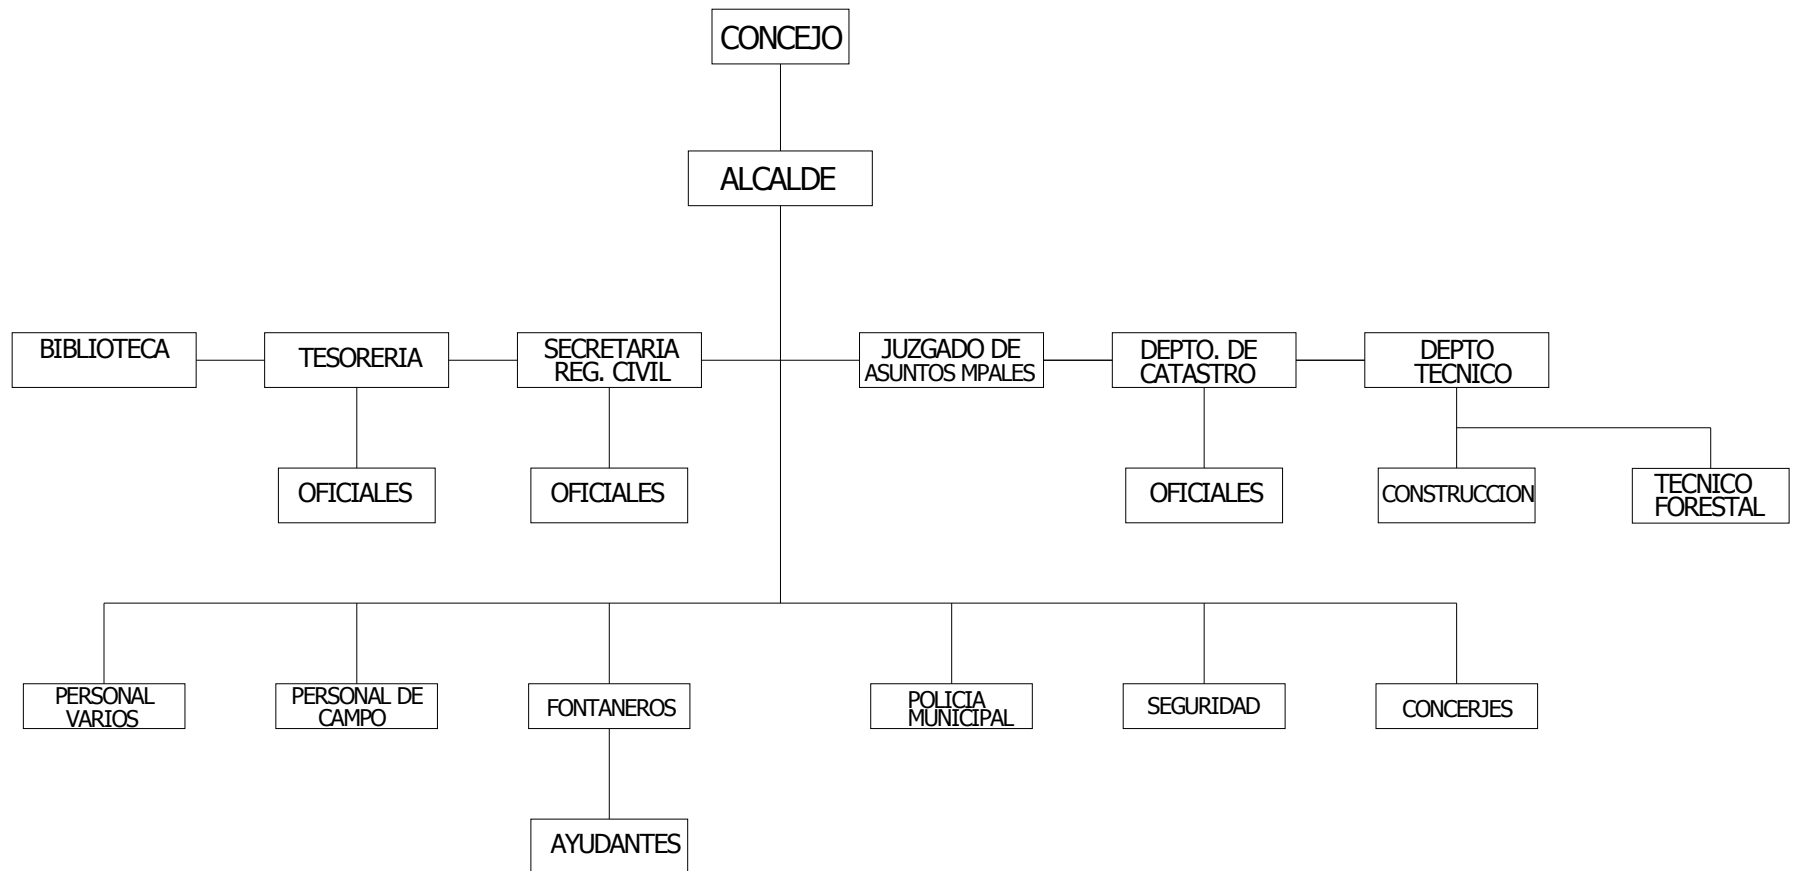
CONCEJO

ALCALDE

BIBLIOTECA

TESORERIA

SECRETARIA REG. CIVIL

JUZGADO DE ASUNTOS MPALES

DEPTO. DE CATASTRO

DEPTO TECNICO

OFICIALES

OFICIALES

OFICIALES

CONSTRUCCION

TECNICO FORESTAL

PERSONAL VARIOS

PERSONAL DE CAMPO

FONTANEROS

POLICIA MUNICIPAL

SEGURIDAD

CONCERJES

AYUDANTES